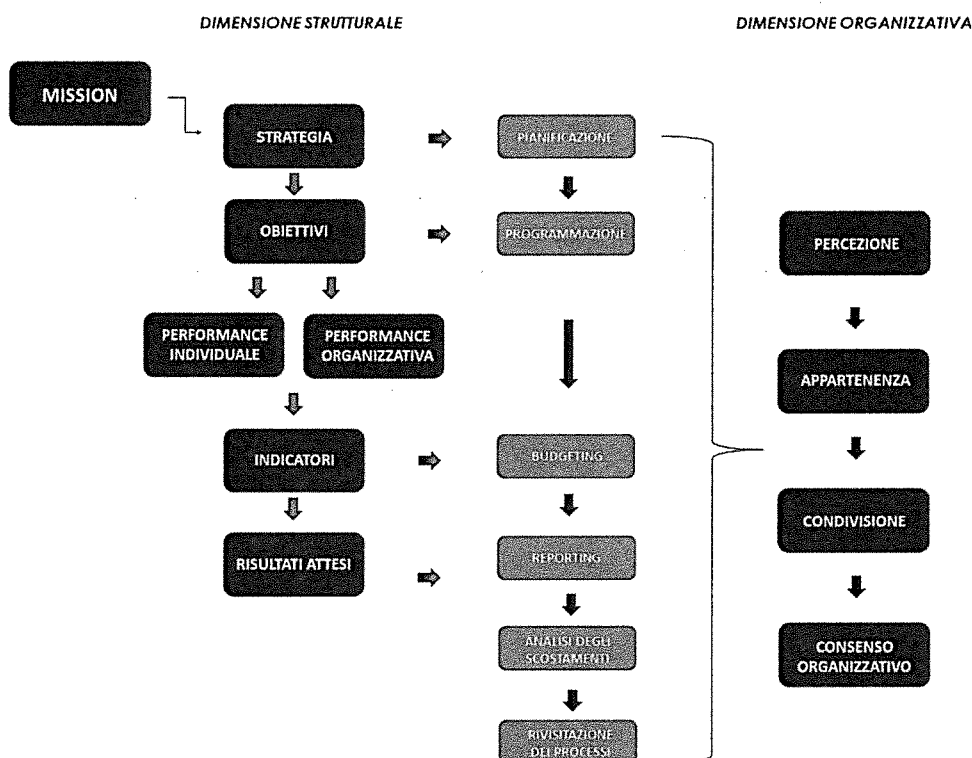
DIMENSIONE STRUTTURALE

DIMENSIONE ORGANIZZATIVA

MISSION

STRATEGIA

PIANIFICAZIONE

OBIETTIVI

PROGRAMMAZIONE

PERFORMANCE INDIVIDUALE

PERFORMANCE ORGANIZZATIVA

INDICATORI

BUDGETING

RISULTATI ATTESI

REPORTING

ANALISI DEGLI SCOSTAMENTI

RIVISITAZIONE DEI PROCESSI

PERCEZIONE

APPARTENENZA

CONDIVISIONE

CONSENSO ORGANIZZATIVO